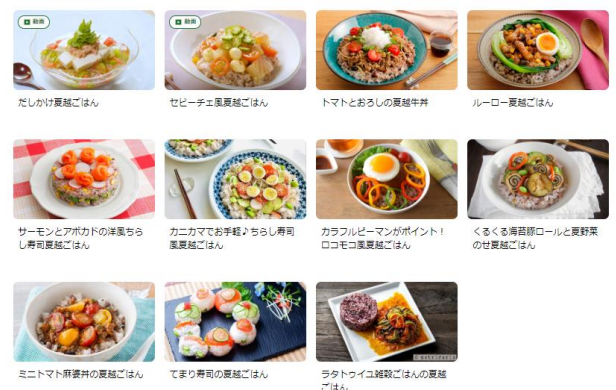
動画

動画

だしかけ夏越ごはん

セビーチェ風夏越ごはん

トマトとおろしの夏越牛丼

ルーロー夏越ごはん

サーモンとアボカドの洋風ちらし寿司夏越ごはん

カニカマでお手軽♪ちらし寿司風夏越ごはん

カラフルピーマンがポイント！ロコモコ風夏越ごはん

くるくる海苔豚ロールと夏野菜のせ夏越ごはん

ミニトマト麻婆丼の夏越ごはん

てまり寿司の夏越ごはん

ラタトゥイユ雑穀ごはんの夏越ごはん